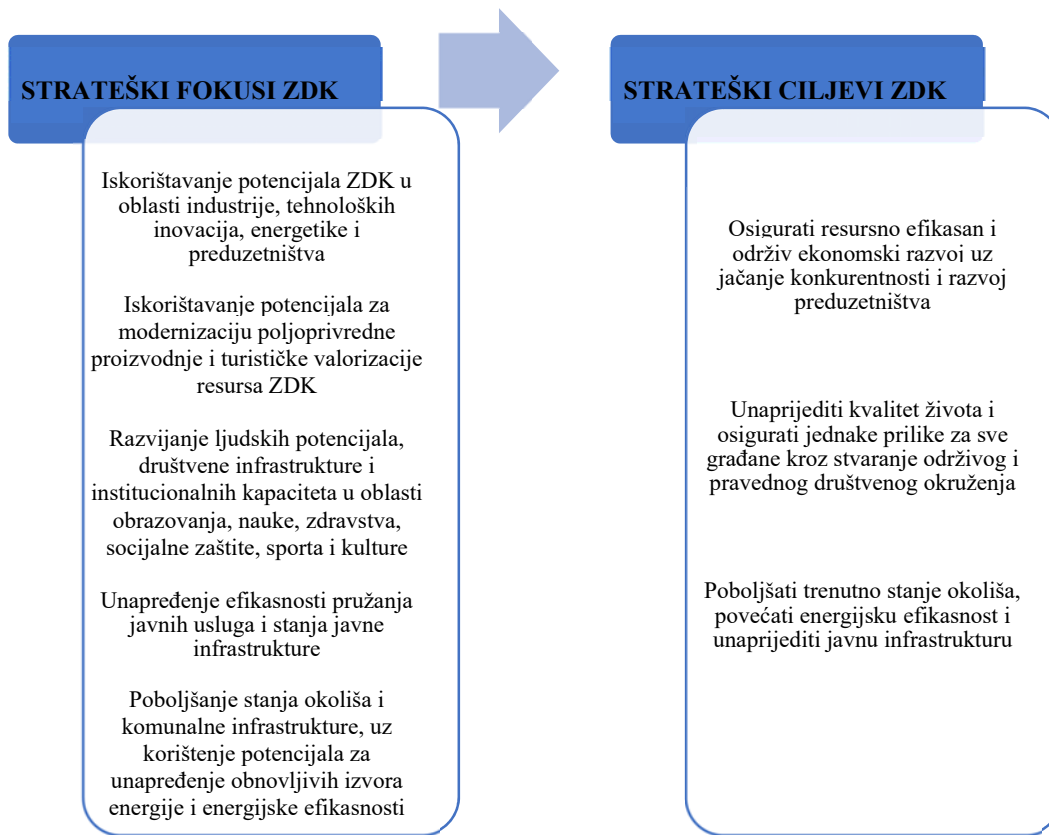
STRATEŠKI FOKUSI ZDK

Iskorištavanje potencijala ZDK u oblasti industrije, tehnoloških inovacija, energetike i preduzetništva

Iskorištavanje potencijala za modernizaciju poljoprivredne proizvodnje i turističke valorizacije resursa ZDK

Razvijanje ljudskih potencijala, društvene infrastrukture i institucionalnih kapaciteta u oblasti obrazovanja, nauke, zdravstva, socijalne zaštite, sporta i kulture

Unapređenje efikasnosti pružanja javnih usluga i stanja javne infrastrukture

Poboljšanje stanja okoliša i komunalne infrastrukture, uz korištenje potencijala za unapređenje obnovljivih izvora energije i energijske efikasnosti

STRATEŠKI CILJEVI ZDK

Osigurati resursno efikasan i održiv ekonomski razvoj uz jačanje konkurentnosti i razvoj preduzetništva

Unaprijediti kvalitet života i osigurati jednake prilike za sve građane kroz stvaranje održivog i pravednog društvenog okruženja

Poboljšati trenutno stanje okoliša, povećati energijsku efikasnost i unaprijediti javnu infrastrukturu